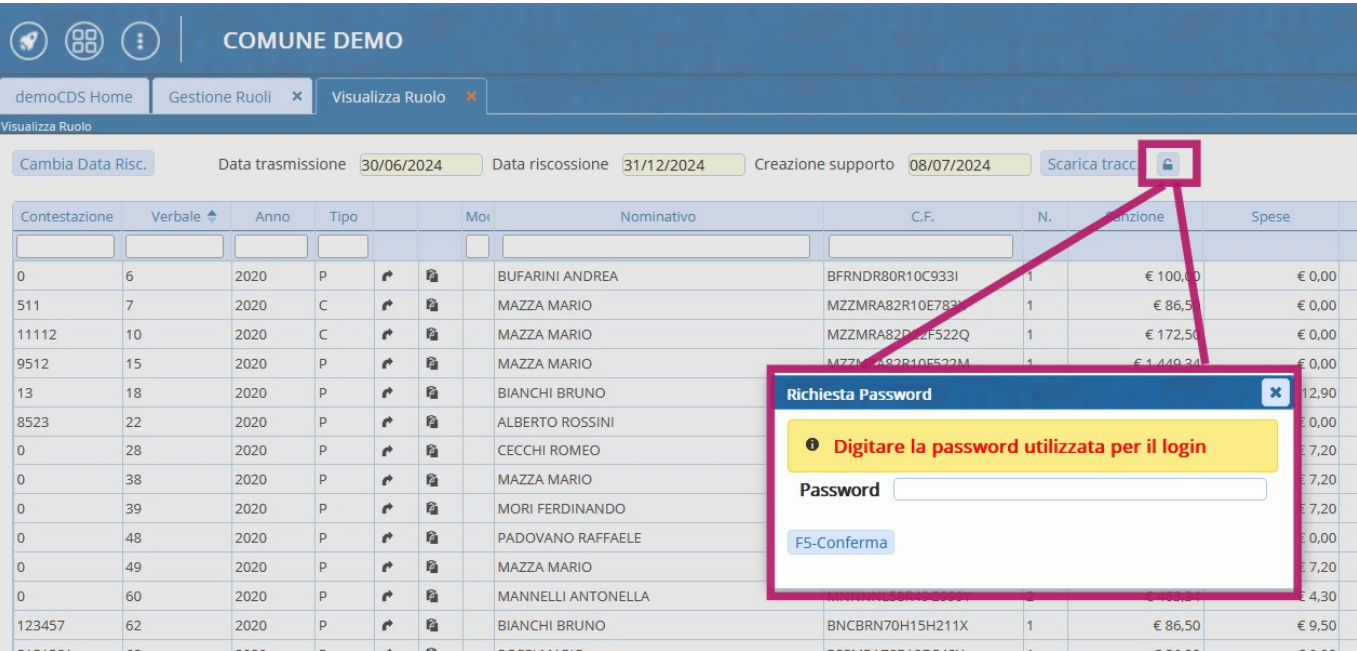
COMUNE DEMO

demoCDS Home | Gestione Ruoli × | Visualizza Ruolo ×

Visualizza Ruolo

Cambia Data Risc. Data trasmissione 30/06/2024 Data riscossione 31/12/2024 Creazione supporto 08/07/2024 Scarica tracc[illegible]

| Contestazione | Verbale | Anno | Tipo | | | Mo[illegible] | Nominativo | C.F. | N. | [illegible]nzione | Spese |
|---|---|---|---|---|---|---|---|---|---|---|---|
| 0 | 6 | 2020 | P | | | | BUFARINI ANDREA | BFRNDR80R10C933I | 1 | € 100,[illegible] | € 0,00 |
| 511 | 7 | 2020 | C | | | | MAZZA MARIO | MZZMRA82R10E783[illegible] | 1 | € 86,5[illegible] | € 0,00 |
| 11112 | 10 | 2020 | C | | | | MAZZA MARIO | MZZMRA82D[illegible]2F522Q | 1 | € 172,50 | € 0,00 |
| 9512 | 15 | 2020 | P | | | | MAZZA MARIO | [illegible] | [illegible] | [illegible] | € 0,00 |
| 13 | 18 | 2020 | P | | | | BIANCHI BRUNO | | | | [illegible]12,90 |
| 8523 | 22 | 2020 | P | | | | ALBERTO ROSSINI | | | | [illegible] 0,00 |
| 0 | 28 | 2020 | P | | | | CECCHI ROMEO | | | | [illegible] 7,20 |
| 0 | 38 | 2020 | P | | | | MAZZA MARIO | | | | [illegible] 7,20 |
| 0 | 39 | 2020 | P | | | | MORI FERDINANDO | | | | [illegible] 7,20 |
| 0 | 48 | 2020 | P | | | | PADOVANO RAFFAELE | | | | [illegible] 0,00 |
| 0 | 49 | 2020 | P | | | | MAZZA MARIO | | | | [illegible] 7,20 |
| 0 | 60 | 2020 | P | | | | MANNELLI ANTONELLA | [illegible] | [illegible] | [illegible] | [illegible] 4,30 |
| 123457 | 62 | 2020 | P | | | | BIANCHI BRUNO | BNCBRN70H15H211X | 1 | € 86,50 | € 9,50 |

Richiesta Password ×

Digitare la password utilizzata per il login

Password

F5-Conferma